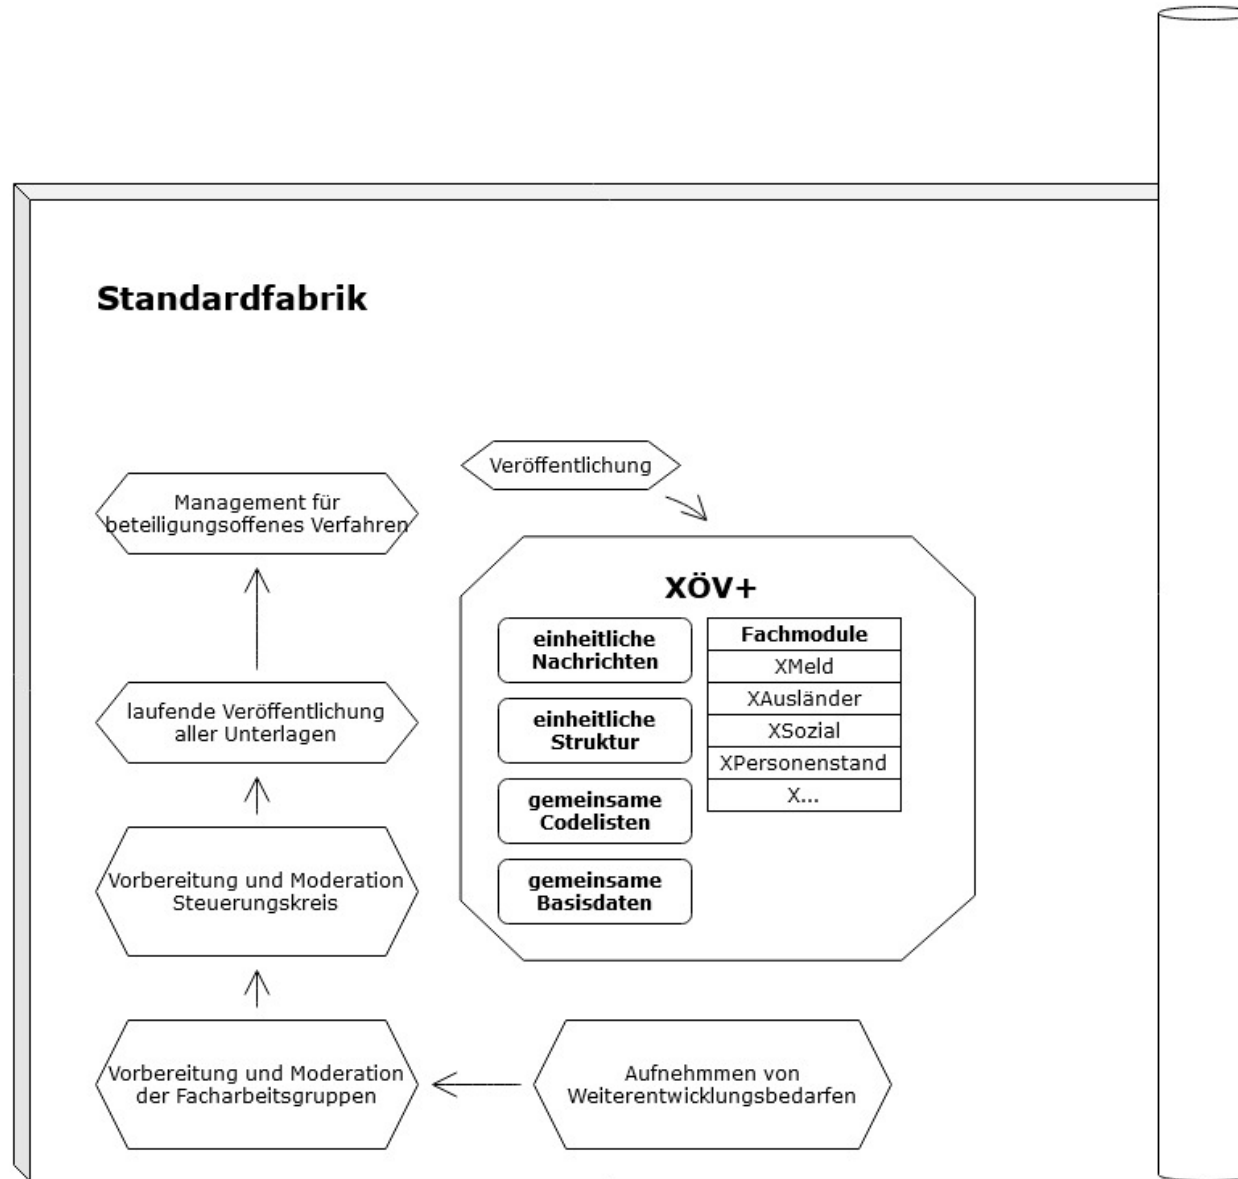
Standardfabrik

Management für beteiligungsoffenes Verfahren

Veröffentlichung

XÖV+

einheitliche Nachrichten

einheitliche Struktur

gemeinsame Codelisten

gemeinsame Basisdaten

| Fachmodule |
|---|
| XMeld |
| XAusländer |
| XSozial |
| XPersonenstand |
| X... |

laufende Veröffentlichung aller Unterlagen

Vorbereitung und Moderation Steuerungskreis

Vorbereitung und Moderation der Facharbeitsgruppen

Aufnehmmen von Weiterentwicklungsbedarfen